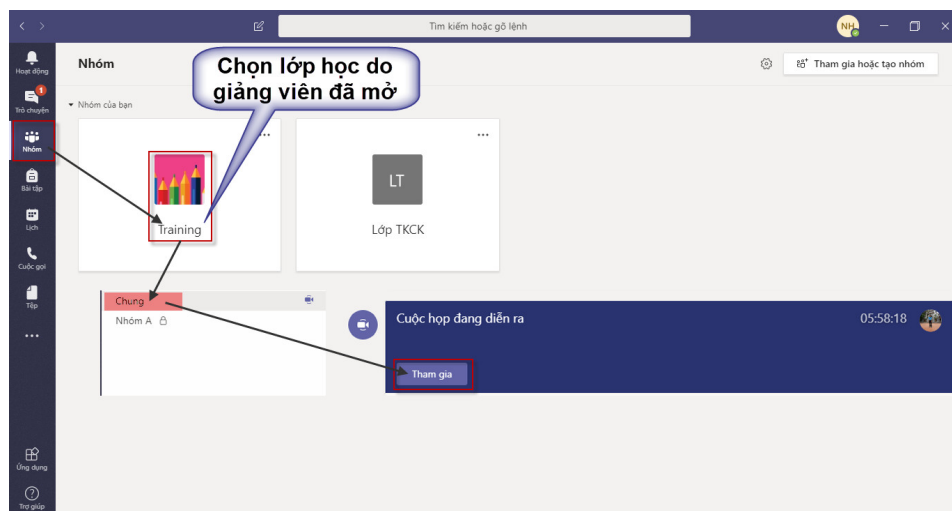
Tìm kiếm hoặc gõ lệnh

NH

Hoạt động

1

Trò chuyện

Nhóm

Bài tập

Lịch

Cuộc gọi

Tệp

...

Ứng dụng

Trợ giúp

Nhóm

Chọn lớp học do giảng viên đã mở

Tham gia hoặc tạo nhóm

Nhóm của bạn

...

Training

...

LT

Lớp TKCK

Chung

Nhóm A

Cuộc họp đang diễn ra

05:58:18

Tham gia